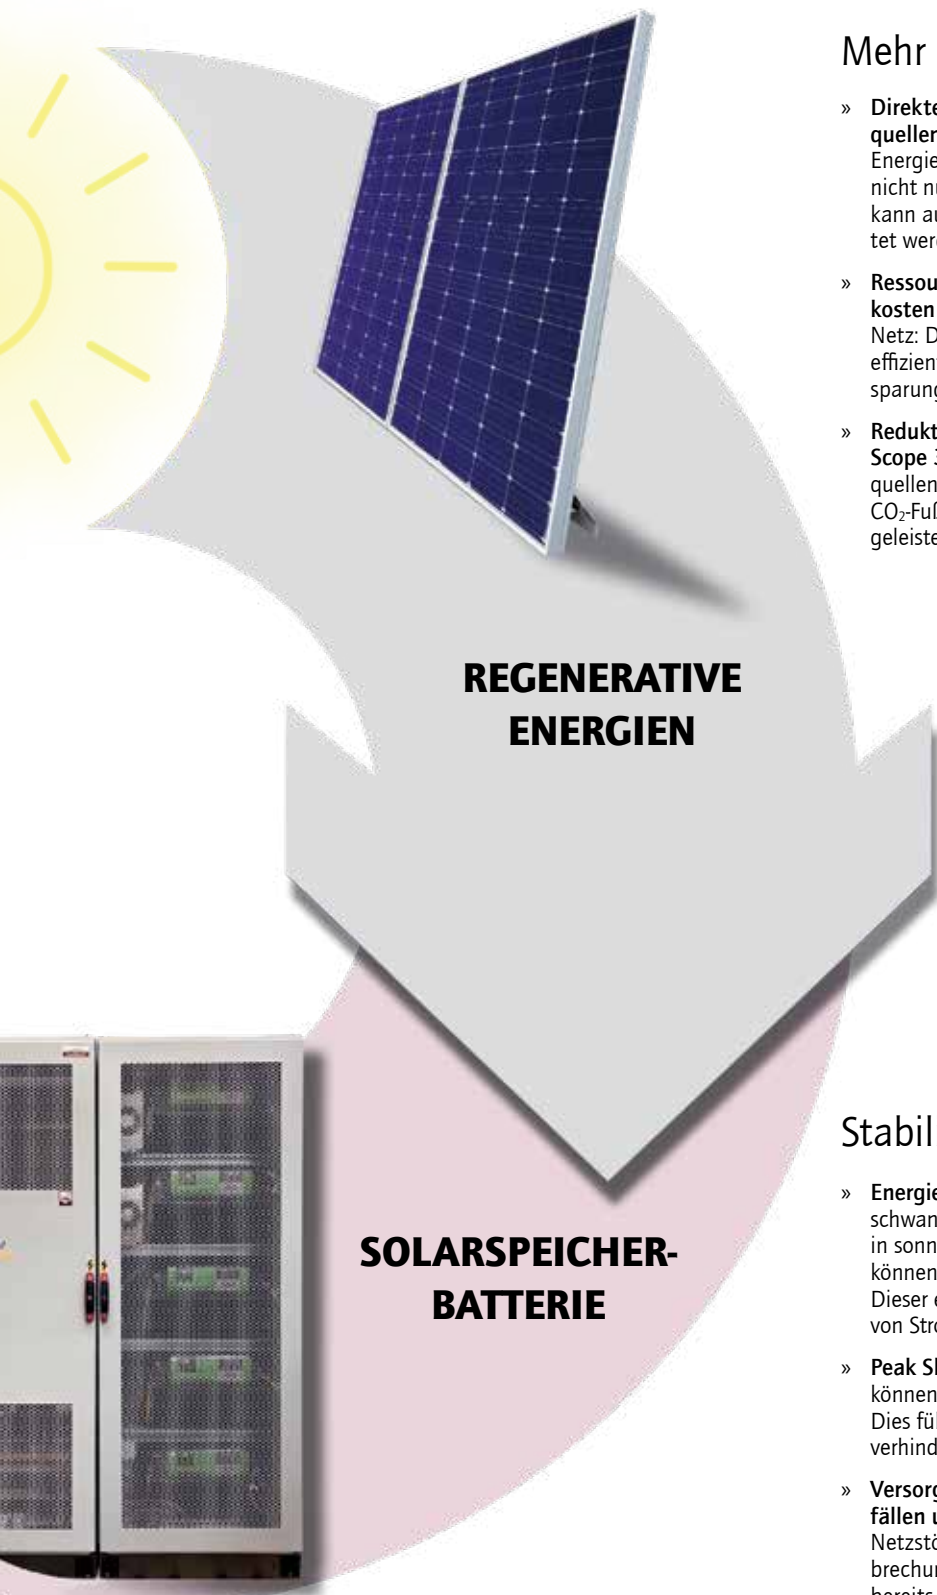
Mehr

» Direkte quellen Energie nicht nu kann au tet wer

» Ressou kosten Netz: D effizien sparung

» Redukt Scope 3 quellen $CO_2$-Fuß geleiste

REGENERATIVE ENERGIEN

SOLARSPEICHER-BATTERIE

Stabil

» Energie schwan in sonn können Dieser e von Stro

» Peak Sh können Dies fü verhind

» Versorg fällen u Netzstö brechun bereits